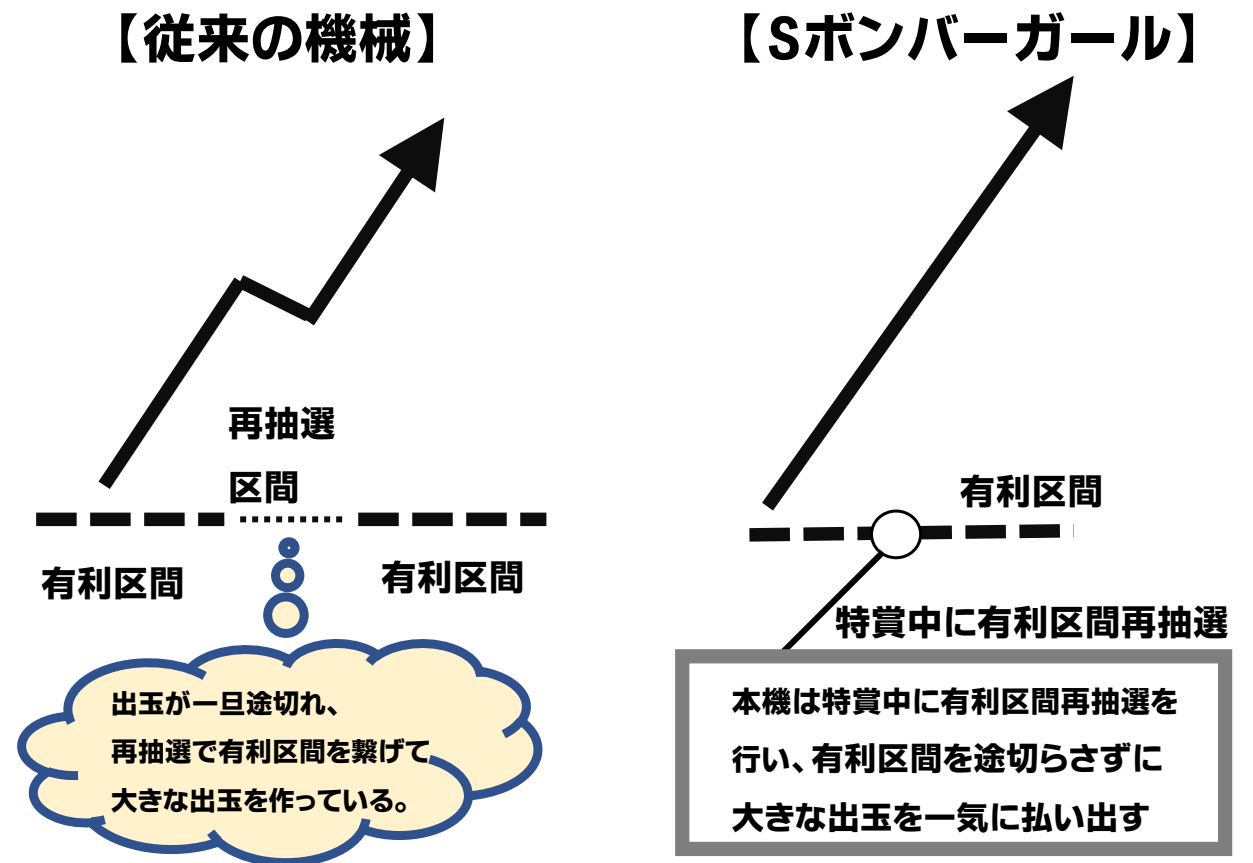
【従来の機械】

再抽選
区間

有利区間

有利区間

出玉が一旦途切れ、
再抽選で有利区間を繋げて
大きな出玉を作っている。

【Sボンバーガール】

有利区間

特賞中に有利区間再抽選

本機は特賞中に有利区間再抽選を
行い、有利区間を途切らさずに
大きな出玉を一気に払い出す